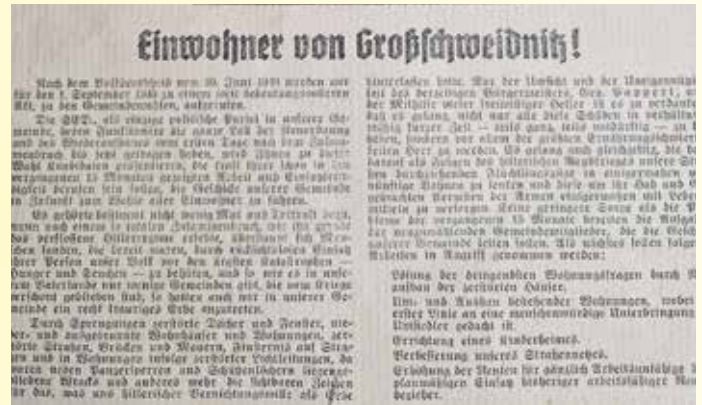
Einwohner von Großschweidnitz!

Nach dem Volksentscheid vom 30. Juni 1946 werden wir für den 1. September 1946 zu einem noch bekanntzugebenden Akt, zu den Gemeindewahlen, aufgerufen.

Die SED, als einzige politische Partei in unserer Gemeinde, deren Funktionäre die ganze Last der Neuordnung und des Wiederaufbaues vom ersten Tage nach dem Zusammenbruch bis jetzt getragen haben, wird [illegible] Wahl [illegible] Kandidaten aufstellen, die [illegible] vergangenen 15 Monaten gezeigten Arbeit und Einsatzbereitschaft berufen sein sollen, die Geschicke unserer Gemeinde in Zukunft zum Wohle aller Einwohner zu führen.

Es gehörte bestimmt nicht wenig Mut und Tatkraft dazu, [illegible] und einem in totalen Zusammenbruch, wie ihn gerade das verflossene Hitlerregime erlebte, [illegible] haben, die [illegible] durch rücksichtslosen Einsatz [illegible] Volk vor den größten Katastrophen — Hunger und Seuchen — zu behüten, und so wie es in unserem Vaterlande nur wenige Gemeinden gibt, die vom Kriege verschont geblieben sind, so hatten auch wir in unserer Gemeinde ein recht trauriges Erbe anzutreten.

Durch Sprengungen zerstörte Dächer und Fenster, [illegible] und ausgebrannte Wohnhäuser und Wohnungen, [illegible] Straßen und Brücken, Minen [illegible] Straßen und in Wohnungen infolge zerstörter Leitungen, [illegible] Panzersperren und Schützenlöcher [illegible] Wracks und anderes mehr die sichtbaren Zeichen für das, was uns hitlerischer Vernichtungswille als Erbe

hinterlassen hatte. Nur der Umsicht und der Unermüdlichkeit des derzeitigen Bürgermeisters, Gen. Hoppert, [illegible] der Mithilfe vieler freiwilliger Helfer ist es zu verdanken, daß es gelang, nicht nur alle diese Schäden in verhältnismäßig kurzer Zeit — teils ganz, teils notdürftig — zu beseitigen, sondern auch unter den größten Ernährungsschwierigkeiten Herr zu werden. Es gelang auch gleichzeitig, die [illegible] als Folgen des hitlerischen Regimes unsere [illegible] durchziehenden Flüchtlingsströme zu einigermaßen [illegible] Bahnen zu lenken und diese um ihr Hab und Gut gebrachten Menschen der Armen einzugliedern mit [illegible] Mitteln zu versorgen. Keine geringere Sorge als die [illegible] der vergangenen 15 Monate bezeichnen die Aufgaben der neugewählten Gemeindevertreter, die die Geschicke unserer Gemeinde leiten sollen. Als nächstes sollen folgende Arbeiten in Angriff genommen werden:

Lösung der dringendsten Wohnungsfragen durch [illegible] ausbau der zerstörten Häuser.

Um- und Ausbau bestehender Wohnungen, wobei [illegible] erster Linie an eine menschenwürdige Unterbringung der Umsiedler gedacht ist.

Errichtung eines Kinderheimes.

Verbesserung unseres Straßennetzes.

Erhöhung der Renten für gänzlich Arbeitsunfähige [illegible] planmäßigen Einsatz bisheriger arbeitsfähiger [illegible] bezieher.